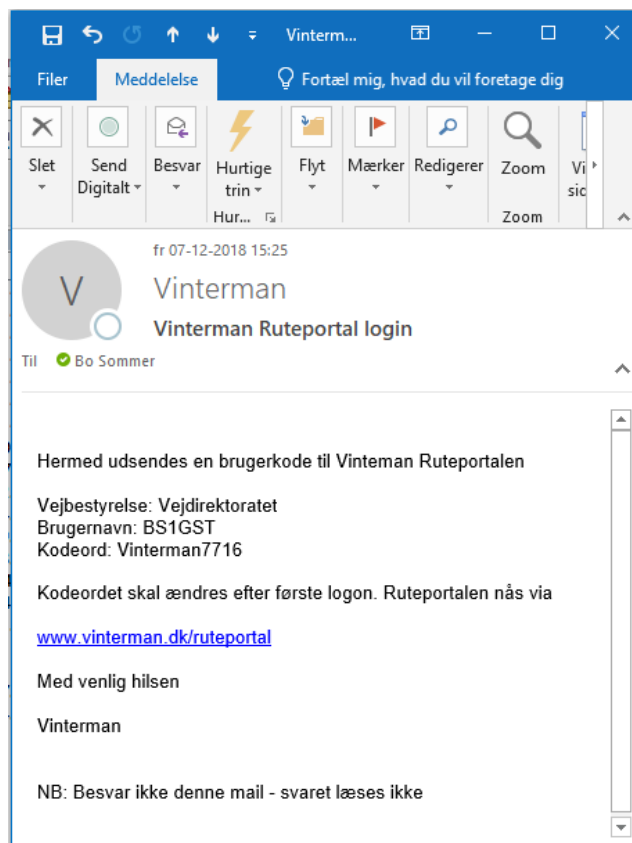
Vinterm...

Filer Meddelelse Fortæl mig, hvad du vil foretage dig

Slet
Send Digitalt
Besvar
Hurtige trin
Hur...
Flyt
Mærker
Redigerer
Zoom
Vi sic
Zoom

fr 07-12-2018 15:25

V

Vinterman

Vinterman Ruteportal login

Til Bo Sommer

Hermed udsendes en brugerkode til Vinteman Ruteportalen

Vejbestyrelse: Vejdirektoratet
Brugernavn: BS1GST
Kodeord: Vinterman7716

Kodeordet skal ændres efter første logon. Ruteportalen nås via

www.vinterman.dk/ruteportal

Med venlig hilsen

Vinterman

NB: Besvar ikke denne mail - svaret læses ikke